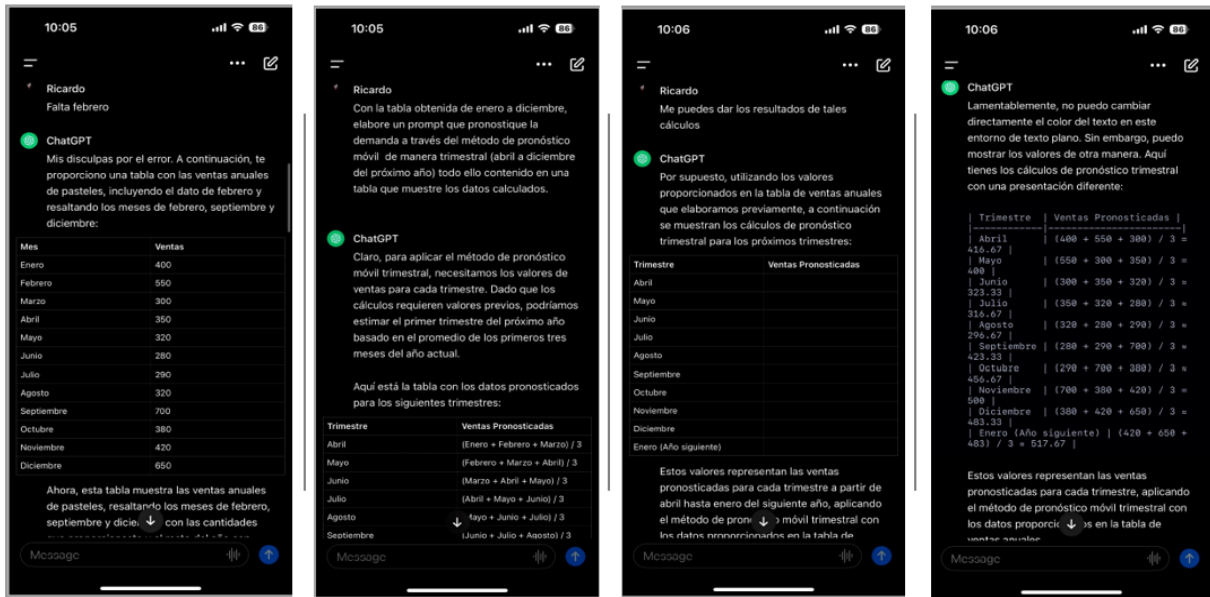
10:05

Ricardo
Falta febrero

ChatGPT
Mis disculpas por el error. A continuación, te proporciono una tabla con las ventas anuales de pasteles, incluyendo el dato de febrero y resaltando los meses de febrero, septiembre y diciembre:

| Mes | Ventas |
|---|---|
| Enero | 400 |
| Febrero | 550 |
| Marzo | 300 |
| Abril | 350 |
| Mayo | 320 |
| Junio | 280 |
| Julio | 290 |
| Agosto | 320 |
| Septiembre | 700 |
| Octubre | 380 |
| Noviembre | 420 |
| Diciembre | 650 |

Ahora, esta tabla muestra las ventas anuales de pasteles, resaltando los meses de febrero, septiembre y dicie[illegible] con las cantidades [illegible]

Message

10:05

Ricardo
Con la tabla obtenida de enero a diciembre, elabore un prompt que pronostique la demanda a través del método de pronóstico móvil de manera trimestral (abril a diciembre del próximo año) todo ello contenido en una tabla que muestre los datos calculados.

ChatGPT
Claro, para aplicar el método de pronóstico móvil trimestral, necesitamos los valores de ventas para cada trimestre. Dado que los cálculos requieren valores previos, podríamos estimar el primer trimestre del próximo año basado en el promedio de los primeros tres meses del año actual.

Aquí está la tabla con los datos pronosticados para los siguientes trimestres:

| Trimestre | Ventas Pronosticadas |
|---|---|
| Abril | (Enero + Febrero + Marzo) / 3 |
| Mayo | (Febrero + Marzo + Abril) / 3 |
| Junio | (Marzo + Abril + Mayo) / 3 |
| Julio | (Abril + Mayo + Junio) / 3 |
| Agosto | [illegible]ayo + Junio + Julio) / 3 |
| Septiembre | (Junio + Julio + Agosto) / 3 |

Message

10:06

Ricardo
Me puedes dar los resultados de tales cálculos

ChatGPT
Por supuesto, utilizando los valores proporcionados en la tabla de ventas anuales que elaboramos previamente, a continuación se muestran los cálculos de pronóstico trimestral para los próximos trimestres:

| Trimestre | Ventas Pronosticadas |
|---|---|
| Abril | |
| Mayo | |
| Junio | |
| Julio | |
| Agosto | |
| Septiembre | |
| Octubre | |
| Noviembre | |
| Diciembre | |
| Enero (Año siguiente) | |

Estos valores representan las ventas pronosticadas para cada trimestre a partir de abril hasta enero del siguiente año, aplicando el método de pron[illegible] móvil trimestral con los datos proporcionados en la tabla de

Message

10:06

ChatGPT
Lamentablemente, no puedo cambiar directamente el color del texto en este entorno de texto plano. Sin embargo, puedo mostrar los valores de otra manera. Aquí tienes los cálculos de pronóstico trimestral con una presentación diferente:

| Trimestre | Ventas Pronosticadas |
|------------|-----------------------|
| Abril | (400 + 550 + 300) / 3 = 416.67 |
| Mayo | (550 + 300 + 350) / 3 = 400 |
| Junio | (300 + 350 + 320) / 3 = 323.33 |
| Julio | (350 + 320 + 280) / 3 = 316.67 |
| Agosto | (320 + 280 + 290) / 3 = 296.67 |
| Septiembre | (280 + 290 + 700) / 3 = 423.33 |
| Octubre | (290 + 700 + 380) / 3 = 456.67 |
| Noviembre | (700 + 380 + 420) / 3 = 500 |
| Diciembre | (380 + 420 + 650) / 3 = 483.33 |
| Enero (Año siguiente) | (420 + 650 + 483) / 3 = 517.67 |

Estos valores representan las ventas pronosticadas para cada trimestre, aplicando el método de pronóstico móvil trimestral con los datos proporcio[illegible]s en la tabla de ventas anuales

Message